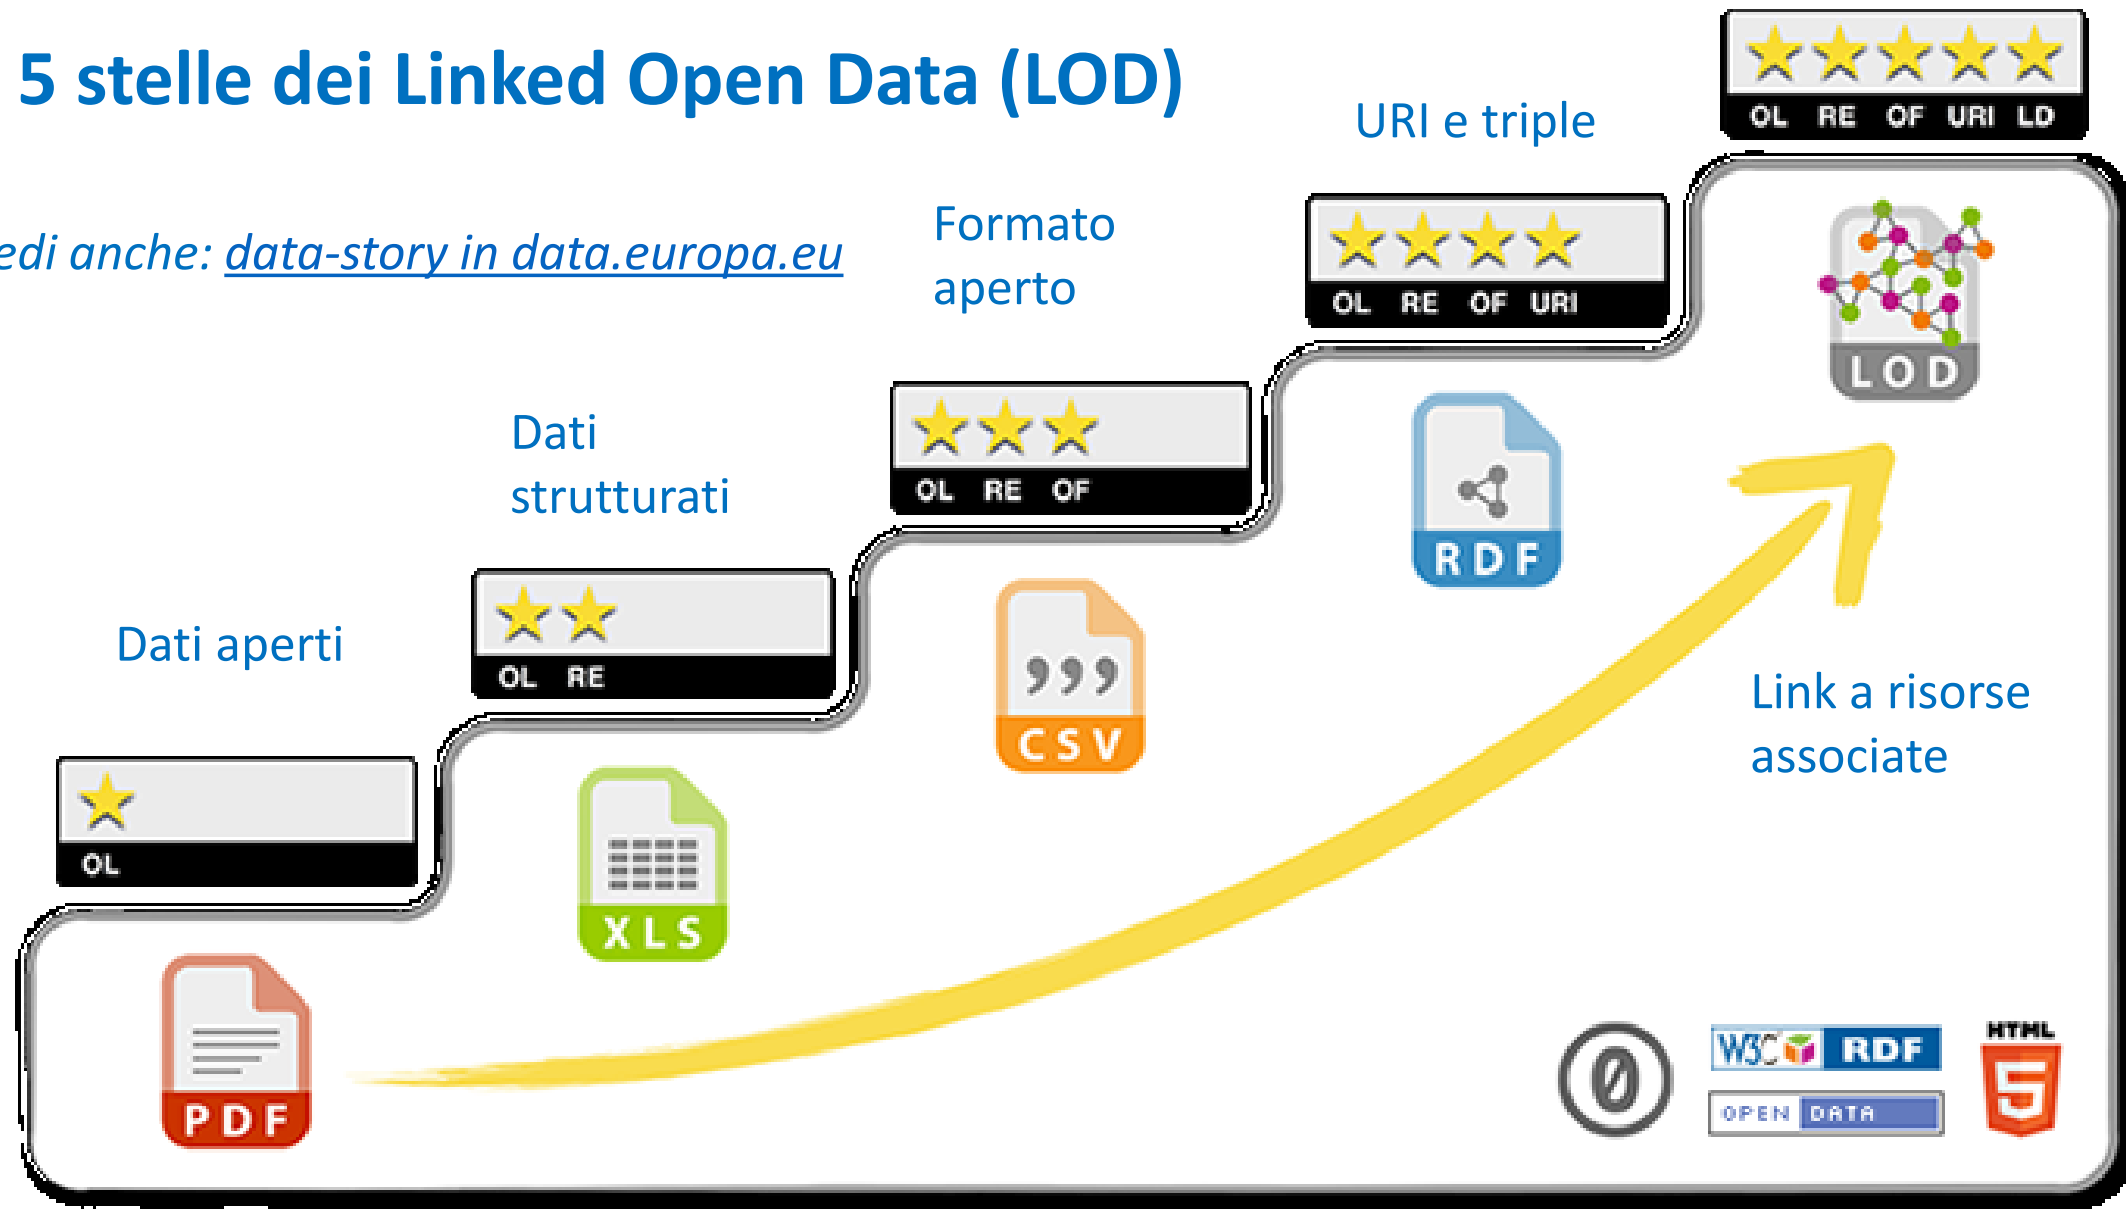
5 stelle dei Linked Open Data (LOD)

edi anche: data-story in data.europa.eu

Dati aperti

OL

PDF

Dati strutturati

OL RE

XLS

Formato aperto

OL RE OF

CSV

URI e triple

OL RE OF URI

RDF

OL RE OF URI LD

LOD

Link a risorse associate

W3C RDF

OPEN DATA

HTML 5